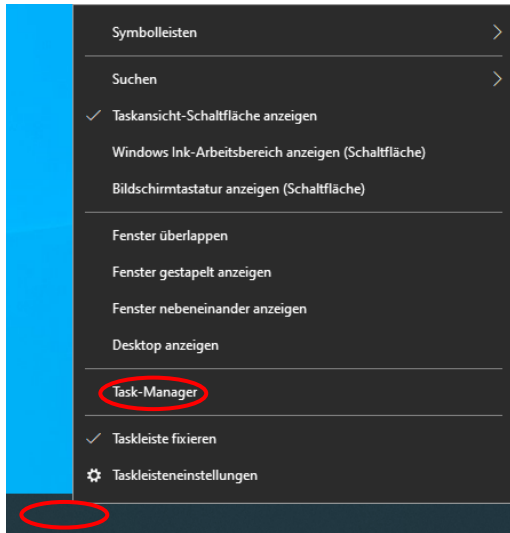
Symbolleisten

Suchen

Taskansicht-Schaltfläche anzeigen

Windows Ink-Arbeitsbereich anzeigen (Schaltfläche)

Bildschirmtastatur anzeigen (Schaltfläche)

Fenster überlappen

Fenster gestapelt anzeigen

Fenster nebeneinander anzeigen

Desktop anzeigen

Task-Manager

Taskleiste fixieren

Taskleisteneinstellungen